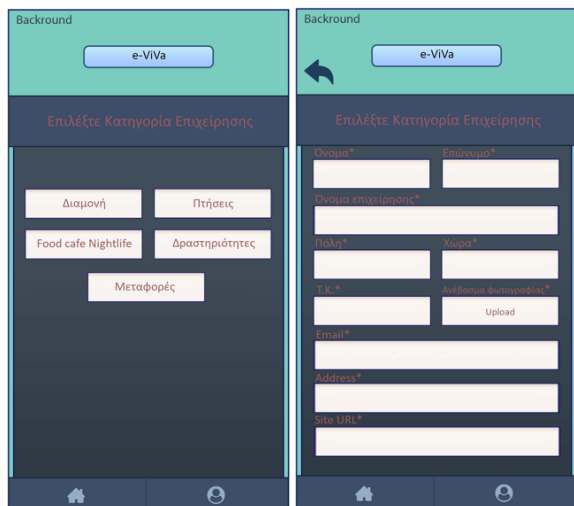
Backround

e-ViVa

Επιλέξτε Κατηγορία Επιχείρησης

Διαμονή

Πτήσεις

Food cafe Nightlife

Δραστηριότητες

Μεταφορές

Backround

e-ViVa

Επιλέξτε Κατηγορία Επιχείρησης

Όνομα*

Επώνυμο*

Όνομα επιχείρησης*

Πόλη*

Χώρα*

Τ.Κ.*

Ανέβασμα φωτογραφίας*

Upload

Email*

Address*

Site URL*